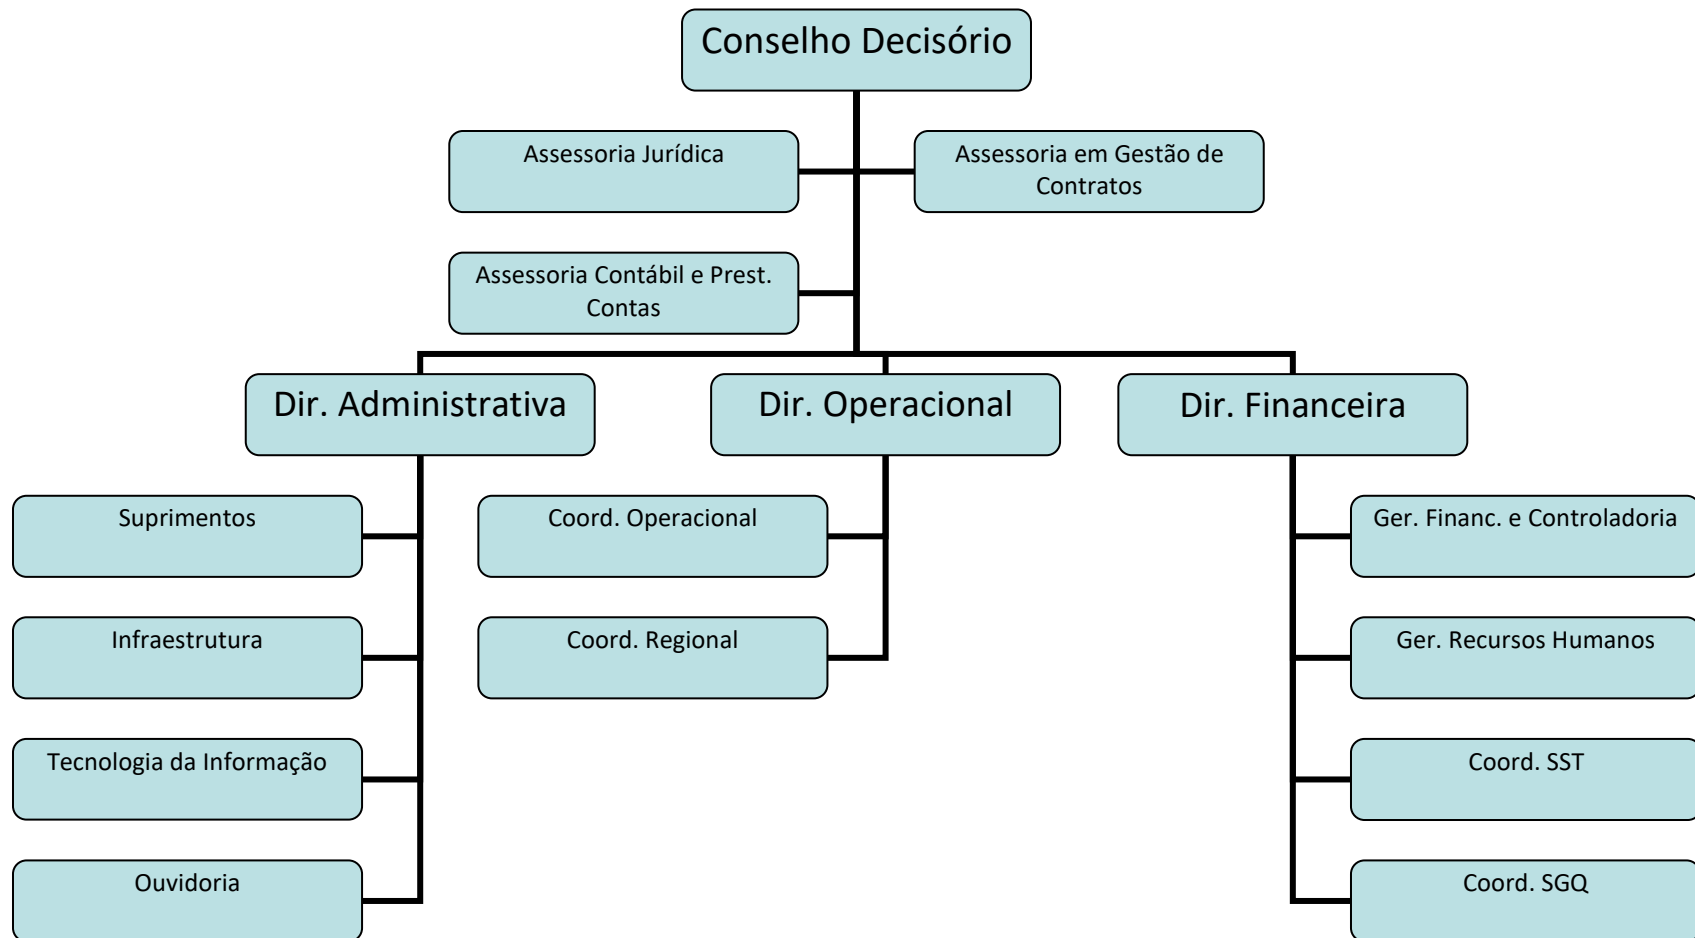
Conselho Decisório

Assessoria Jurídica

Assessoria em Gestão de Contratos

Assessoria Contábil e Prest. Contas

Dir. Administrativa

Dir. Operacional

Dir. Financeira

Suprimentos

Infraestrutura

Tecnologia da Informação

Ouvidoria

Coord. Operacional

Coord. Regional

Ger. Financ. e Controladoria

Ger. Recursos Humanos

Coord. SST

Coord. SGQ